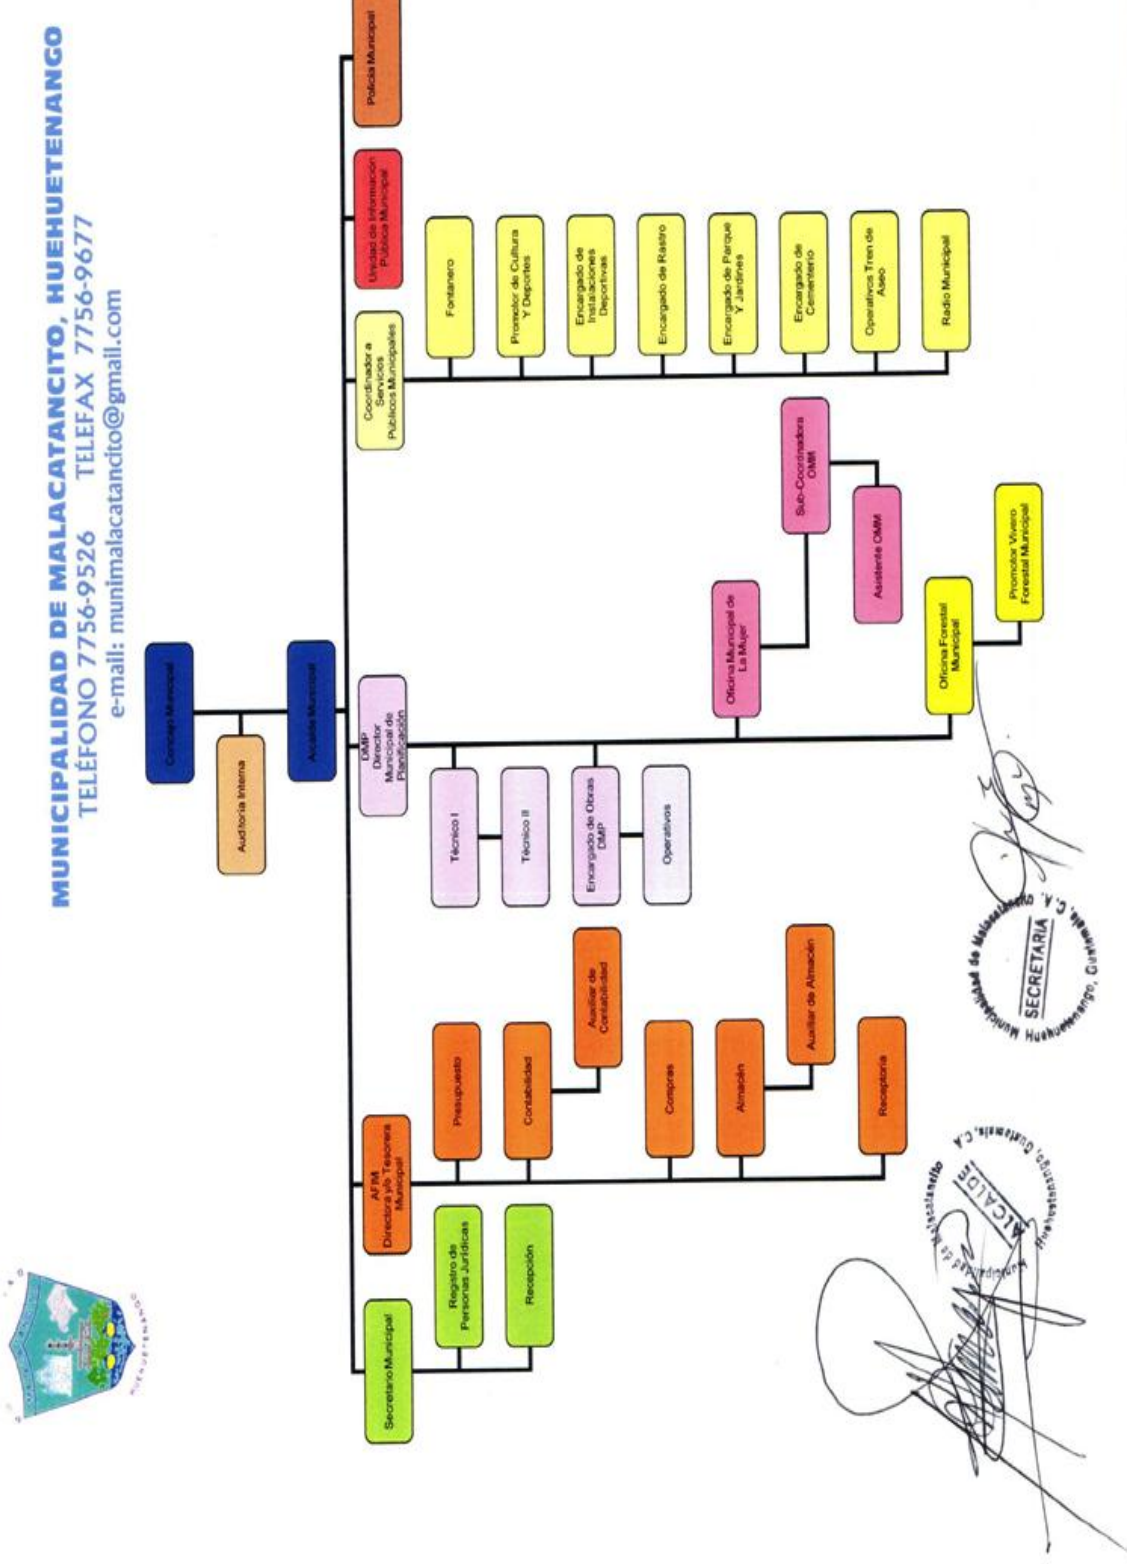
MUNICIPALIDAD DE MALACATANCITO, HUEHUETENANGO
TELÉFONO 7756-9526 TELEFAX 7756-9677
e-mail: munimalacatancito@gmail.com

HUEHUETENANGO

Concejo Municipal

Auditoria Interna

Alcalde Municipal

Secretario Municipal

Registro de Personas Jurídicas

Recepción

AFM Directora y/o Tesorera Municipal

Presupuesto

Contabilidad

Auxiliar de Contabilidad

Compras

Almacén

Auxiliar de Almacén

Receptoria

DMP Director Municipal de Planificación

Técnico I

Técnico II

Encargado de Obras DMP

Operativos

Oficina Municipal de La Mujer

Sub-Coordinadora OMM

Asistente OMM

Oficina Forestal Municipal

Promotor Vivero Forestal Municipal

Coordinador a Servicios Publicos Municipales

Fontanero

Promotor de Cultura Y Deportes

Encargado de Instalaciones Deportivas

Encargado de Rastro

Encargado de Parque Y Jardines

Encargado de Cementerio

Operativos Tren de Aseo

Radio Municipal

Unidad de Información Pública Municipal

Policia Municipal

Municipalidad de Malacatancito Huehuetenango, Guatemala, C.A. ALCALDIA

Municipalidad de Malacatancito SECRETARIA Huehuetenango, Guatemala, C.A.